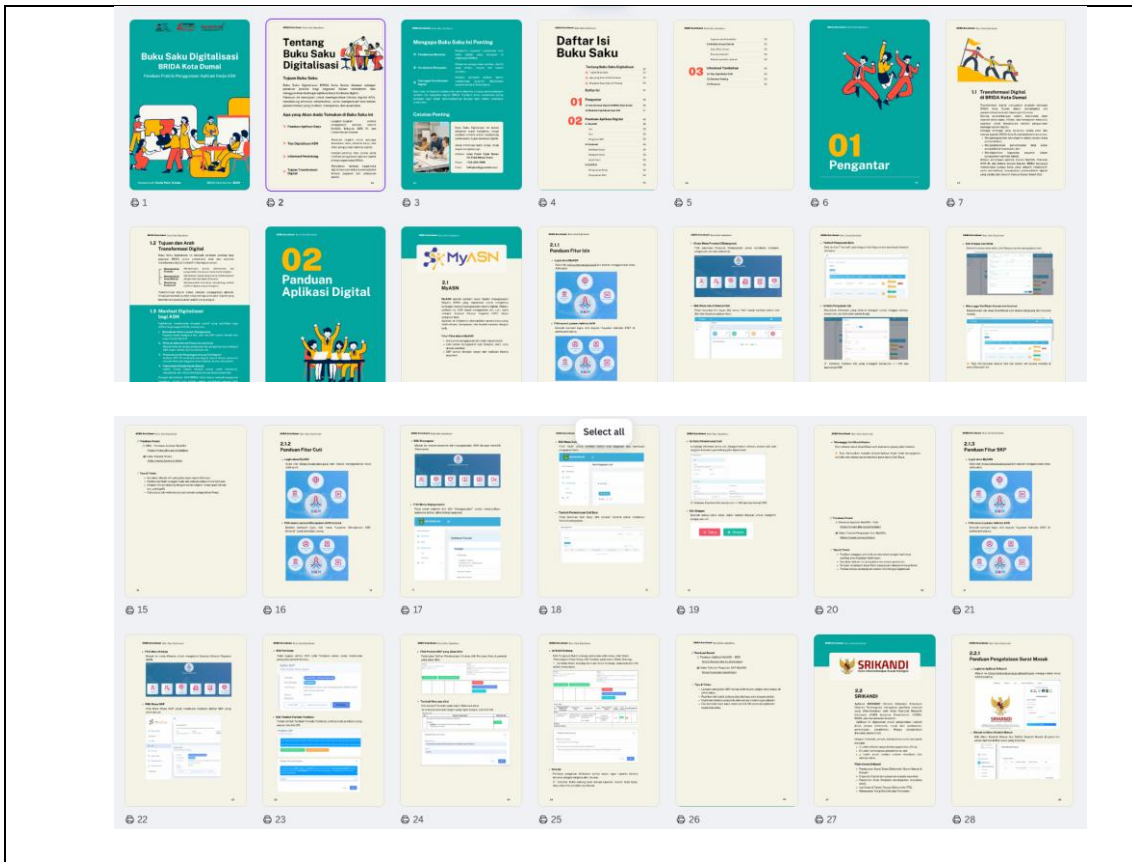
Buku Saku Digitalisasi
BRIDA Kota Dumai
Panduan Praktis Penggunaan Aplikasi Kerja ASN

Tentang Buku Saku Digitalisasi

Mengapa Buku Saku Ini Penting

Catatan Penting

Daftar Isi Buku Saku

01 Pengantar

02

03

01
Pengantar

1.1 Transformasi Digital di BRIDA Kota Dumai

1

2

3

4

5

6

7

1.2 Tujuan dan Arah Transformasi Digital

1.3 Manfaat Digitalisasi bagi ASN

02
Panduan Aplikasi Digital

MyASN

2.1
MyASN

2.1.1
Panduan Fitur Izin

Select all

2.1.2
Panduan Fitur Cuti

2.1.3
Panduan Fitur SKP

15

16

17

18

19

20

21

SRIKANDI

2.2
SRIKANDI

2.2.1
Panduan Pengelolaan Surat Masuk

22

23

24

25

26

27

28